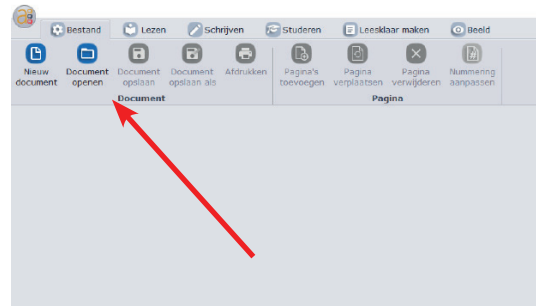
Bestand Lezen Schrijven Studeren Leesklaar maken Beeld

Nieuw document
Document openen
Document opslaan
Document opslaan als
Afdrukken
Document

Pagina's toevoegen
Pagina verplaatsen
Pagina verwijderen
Nummering aanpassen
Pagina